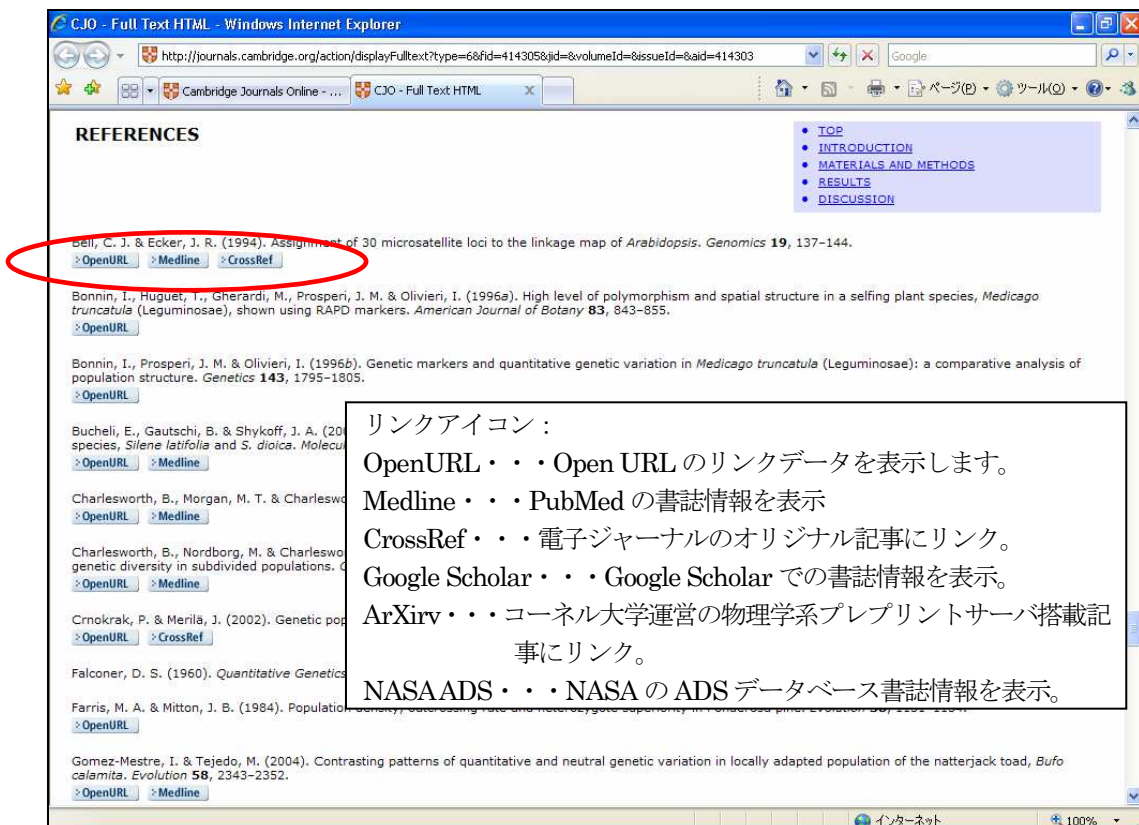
CJO - Full Text HTML - Windows Internet Explorer

http://journals.cambridge.org/action/displayFulltext?type=6&fid=414305&jid=&volumeId=&issueId=&aid=414303

Google

Cambridge Journals Online - ...

CJO - Full Text HTML

ページ(P) ツール(O)

REFERENCES

• TOP
• INTRODUCTION
• MATERIALS AND METHODS
• RESULTS
• DISCUSSION

Bell, C. J. & Ecker, J. R. (1994). Assignment of 30 microsatellite loci to the linkage map of *Arabidopsis*. *Genomics* **19**, 137–144.
OpenURL Medline CrossRef

Bonnin, I., Huguet, T., Gherardi, M., Prosperi, J. M. & Olivieri, I. (1996*a*). High level of polymorphism and spatial structure in a selfing plant species, *Medicago truncatula* (Leguminosae), shown using RAPD markers. *American Journal of Botany* **83**, 843–855.
OpenURL

Bonnin, I., Prosperi, J. M. & Olivieri, I. (1996*b*). Genetic markers and quantitative genetic variation in *Medicago truncatula* (Leguminosae): a comparative analysis of population structure. *Genetics* **143**, 1795–1805.
OpenURL

Bucheli, E., Gautschi, B. & Shykoff, J. A. (20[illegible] species, *Silene latifolia* and *S. dioica*. *Molecu*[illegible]
OpenURL Medline

Charlesworth, B., Morgan, M. T. & Charleswo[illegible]
OpenURL Medline

Charlesworth, B., Nordborg, M. & Charleswo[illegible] genetic diversity in subdivided populations. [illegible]
OpenURL Medline

Crnokrak, P. & Merilä, J. (2002). Genetic pop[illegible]
OpenURL CrossRef

Falconer, D. S. (1960). *Quantitative Genetics*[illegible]

Farris, M. A. & Mitton, J. B. (1984). Population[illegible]
OpenURL

Gomez-Mestre, I. & Tejedo, M. (2004). Contrasting patterns of quantitative and neutral genetic variation in locally adapted population of the natterjack toad, *Bufo calamita*. *Evolution* **58**, 2343–2352.
OpenURL Medline

リンクアイコン：
OpenURL・・・Open URLのリンクデータを表示します。
Medline・・・PubMedの書誌情報を表示
CrossRef・・・電子ジャーナルのオリジナル記事にリンク。
Google Scholar・・・Google Scholarでの書誌情報を表示。
ArXirv・・・コーネル大学運営の物理学系プレプリントサーバ搭載記事にリンク。
NASA ADS・・・NASAのADSデータベース書誌情報を表示。

インターネット
100%